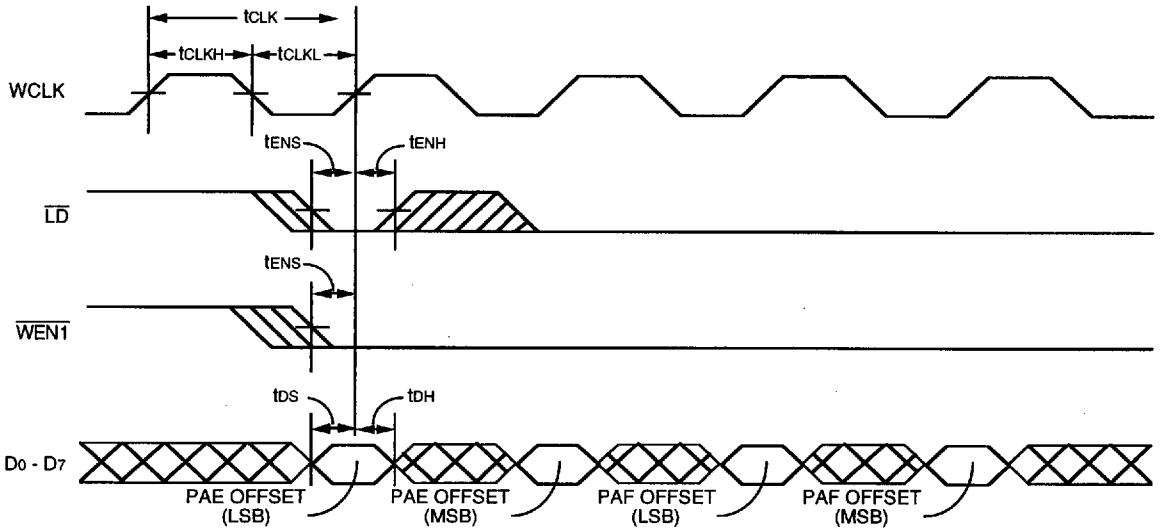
$t_{CLK}$

$t_{CLKH}$ $t_{CLKL}$

WCLK

$t_{ENS}$ $t_{ENH}$

$\overline{LD}$

$t_{ENS}$

$\overline{WEN1}$

$t_{DS}$ $t_{DH}$

$D_0 - D_7$

PAE OFFSET (LSB)

PAE OFFSET (MSB)

PAF OFFSET (LSB)

PAF OFFSET (MSB)